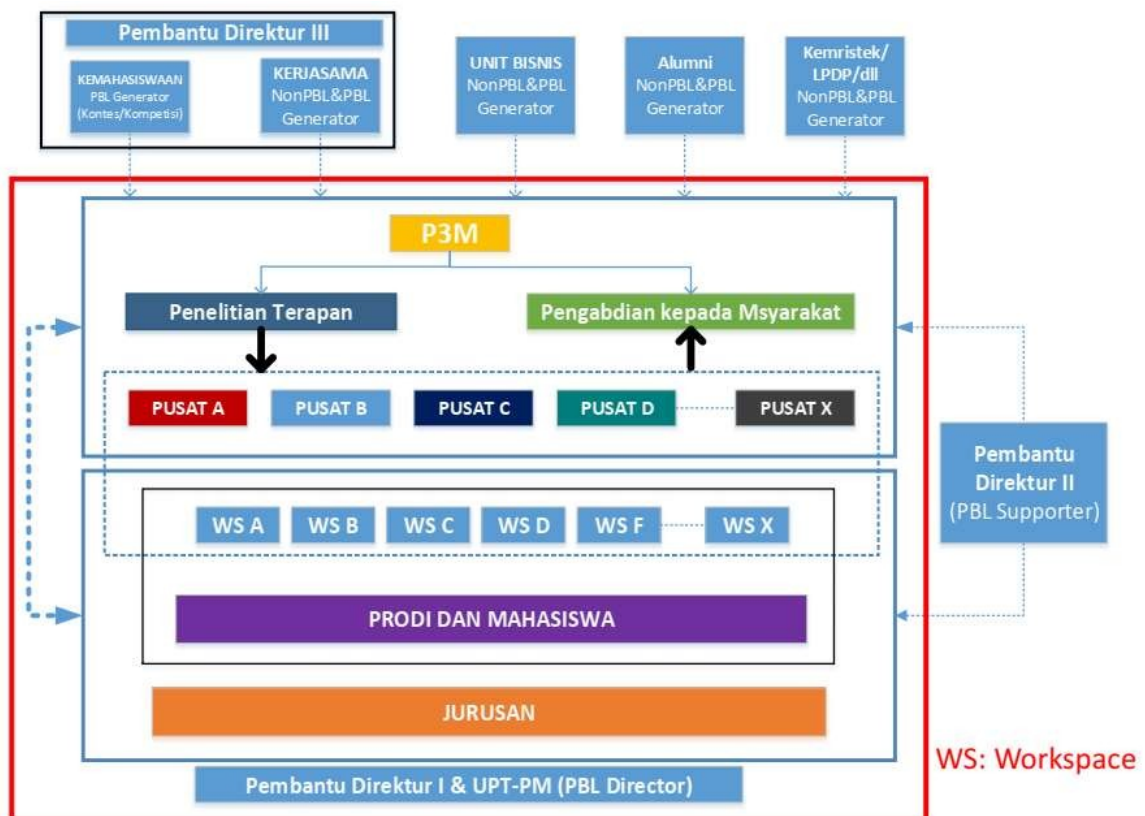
Pembantu Direktur III

KEMAHASISWAAN
PBL Generator
(Kontes/Kompetisi)

KERJASAMA
NonPBL&PBL
Generator

UNIT BISNIS
NonPBL&PBL
Generator

Alumni
NonPBL&PBL
Generator

Kemristek/
LPDP/dll
NonPBL&PBL
Generator

P3M

Penelitian Terapan

Pengabdian kepada Msyarakat

PUSAT A

PUSAT B

PUSAT C

PUSAT D

PUSAT X

Pembantu
Direktur II
(PBL Supporter)

WS A

WS B

WS C

WS D

WS F

WS X

PRODI DAN MAHASISWA

JURUSAN

WS: Workspace

Pembantu Direktur I & UPT-PM (PBL Director)